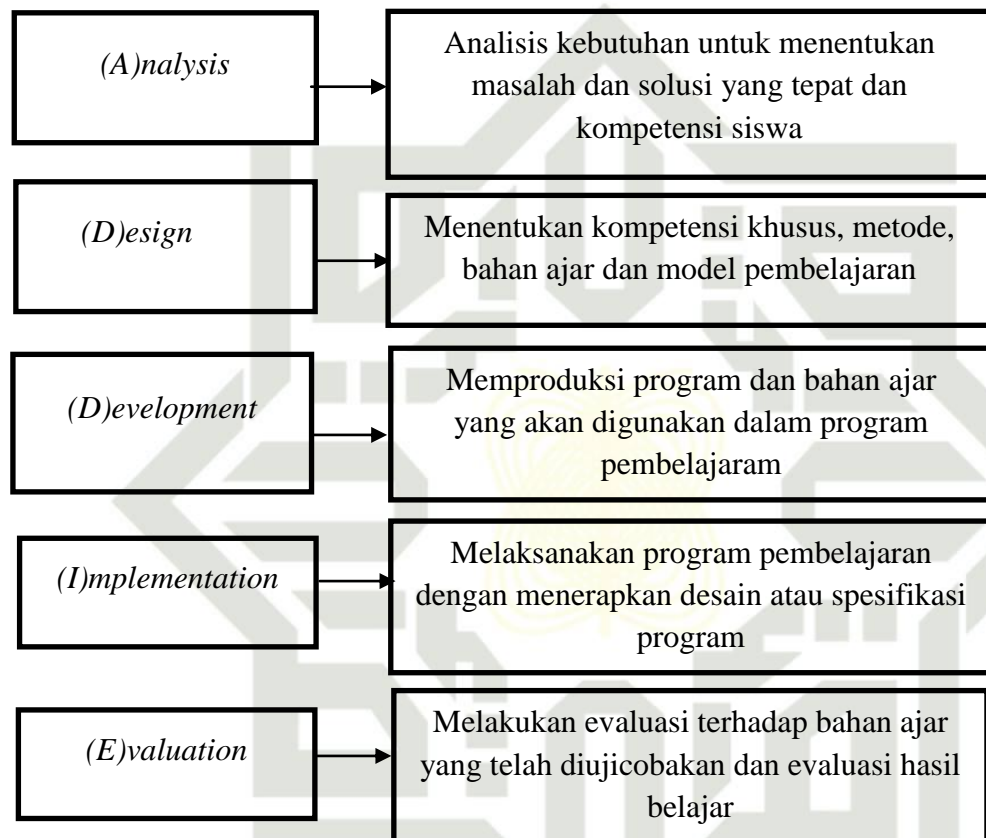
*(A)nalysis*

Analisis kebutuhan untuk menentukan masalah dan solusi yang tepat dan kompetensi siswa

*(D)esign*

Menentukan kompetensi khusus, metode, bahan ajar dan model pembelajaran

*(D)evelopment*

Memproduksi program dan bahan ajar yang akan digunakan dalam program pembelajaram

*(I)mplementation*

Melaksanakan program pembelajaran dengan menerapkan desain atau spesifikasi program

*(E)valuation*

Melakukan evaluasi terhadap bahan ajar yang telah diujicobakan dan evaluasi hasil belajar